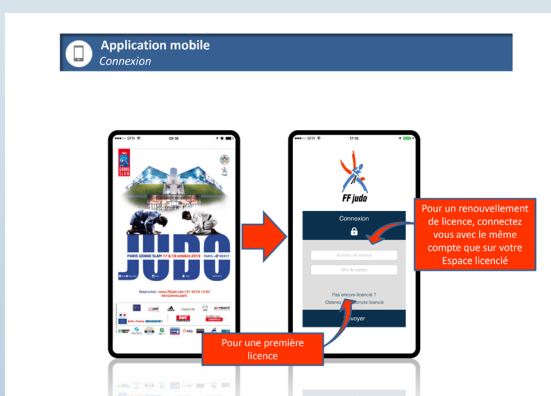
Application mobile
Connexion

JUDO

PARIS GRAND SLAM 17 & 18 octobre 2015

FF judo

Connexion

Pas encore licencié ?

Obtenir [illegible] licence

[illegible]voyer

Pour un renouvellement de licence, connectez vous avec le même compte que sur votre Espace licencié

Pour une première licence